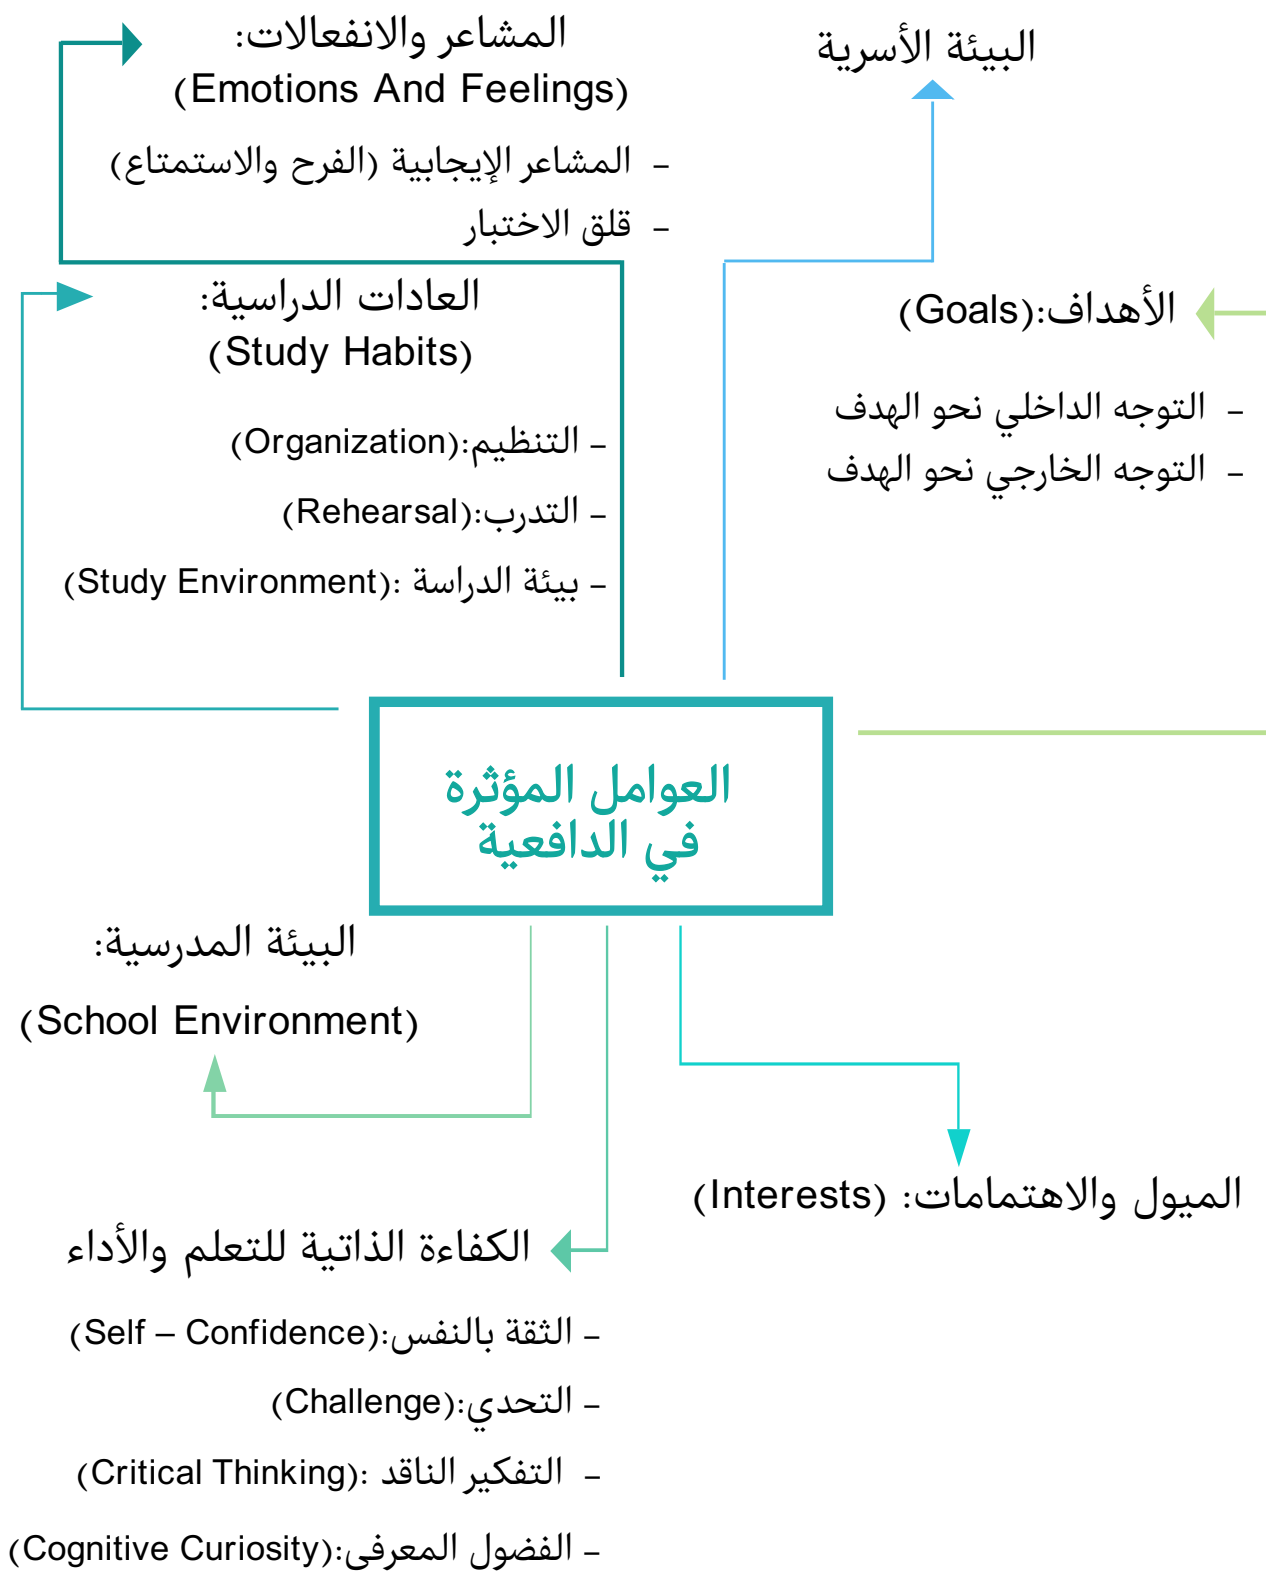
المشاعر والانفعالات:
(Emotions And Feelings)
- المشاعر الإيجابية (الفرح والاستمتاع)
- قلق الاختبار

البيئة الأسرية

العادات الدراسية:
(Study Habits)
- التنظيم:(Organization)
- التدرب:(Rehearsal)
- بيئة الدراسة :(Study Environment)

الأهداف:(Goals)
- التوجه الداخلي نحو الهدف
- التوجه الخارجي نحو الهدف

العوامل المؤثرة في الدافعية

البيئة المدرسية:
(School Environment)

الميول والاهتمامات: (Interests)

الكفاءة الذاتية للتعلم والأداء
- الثقة بالنفس:(Self – Confidence)
- التحدي:(Challenge)
- التفكير الناقد :(Critical Thinking)
- الفضول المعرفي:(Cognitive Curiosity)